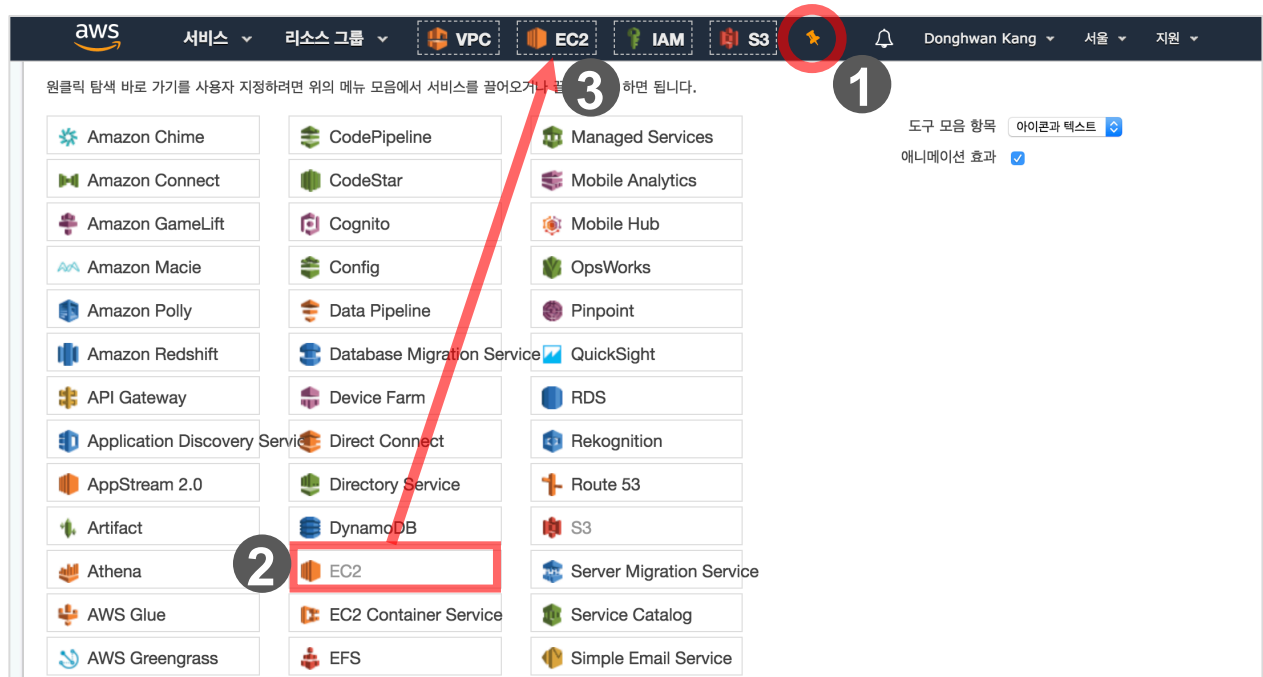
aws 서비스 리소스 그룹 VPC EC2 IAM S3 Donghwan Kang 서울 지원

원클릭 탐색 바로 가기를 사용자 지정하려면 위의 메뉴 모음에서 서비스를 끌어오거나 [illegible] 하면 됩니다.

1 2 3

도구 모음 항목 아이콘과 텍스트
애니메이션 효과

Amazon Chime
Amazon Connect
Amazon GameLift
Amazon Macie
Amazon Polly
Amazon Redshift
API Gateway
Application Discovery Service
AppStream 2.0
Artifact
Athena
AWS Glue
AWS Greengrass

CodePipeline
CodeStar
Cognito
Config
Data Pipeline
Database Migration Service
Device Farm
Direct Connect
Directory Service
DynamoDB
EC2
EC2 Container Service
EFS

Managed Services
Mobile Analytics
Mobile Hub
OpsWorks
Pinpoint
QuickSight
RDS
Rekognition
Route 53
S3
Server Migration Service
Service Catalog
Simple Email Service